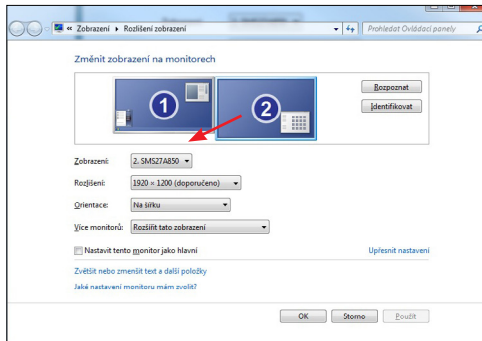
« Zobrazení ▸ Rozlišení zobrazení

Prohledat Ovládací panely

Změnit zobrazení na monitorech

1

2

Rozpoznat

Identifikovat

Zobrazení: 2. SMS27A850

Rozlišení: 1920 × 1200 (doporučeno)

Orientace: Na šířku

Více monitorů: Rozšířit tato zobrazení

Nastavit tento monitor jako hlavní

Upřesnit nastavení

Zvětšit nebo zmenšit text a další položky

Jaké nastavení monitoru mám zvolit?

OK

Storno

Použít